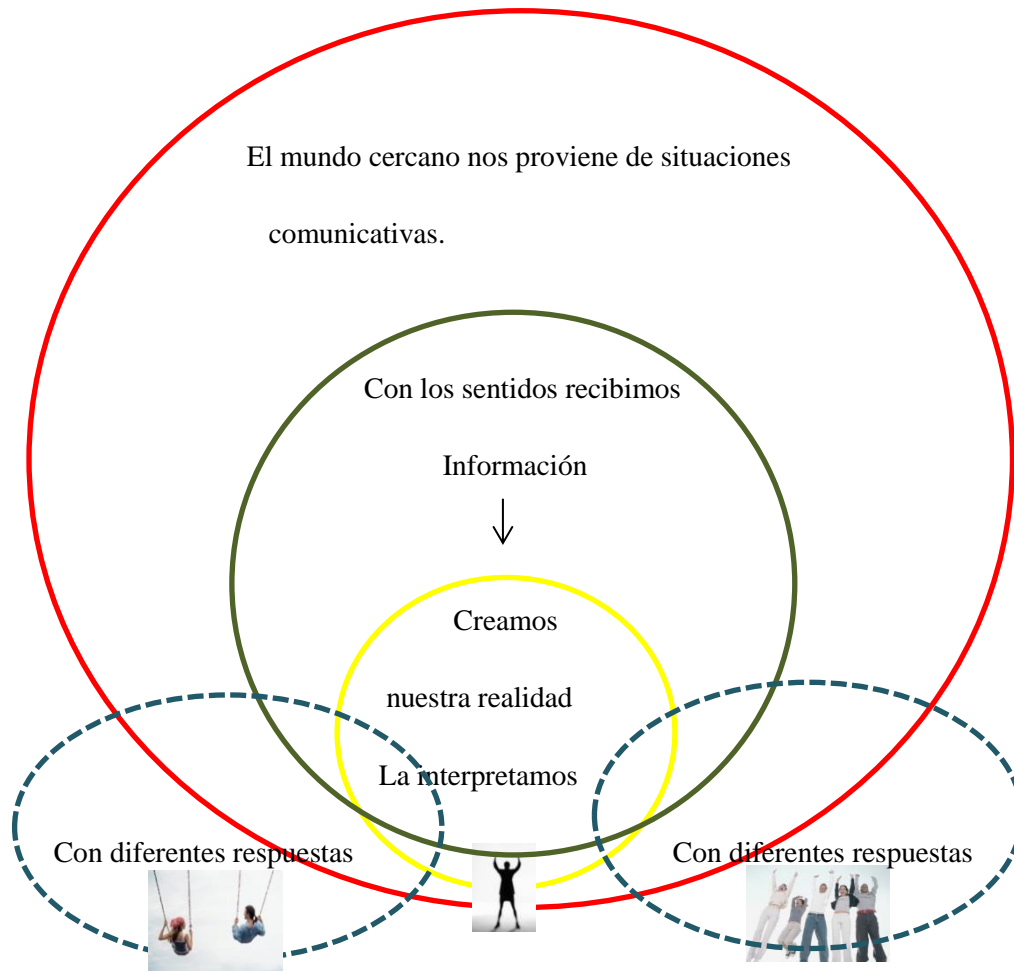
El mundo cercano nos proviene de situaciones comunicativas.

Con los sentidos recibimos

Información

↓

Creamos

nuestra realidad

La interpretamos

Con diferentes respuestas

Con diferentes respuestas